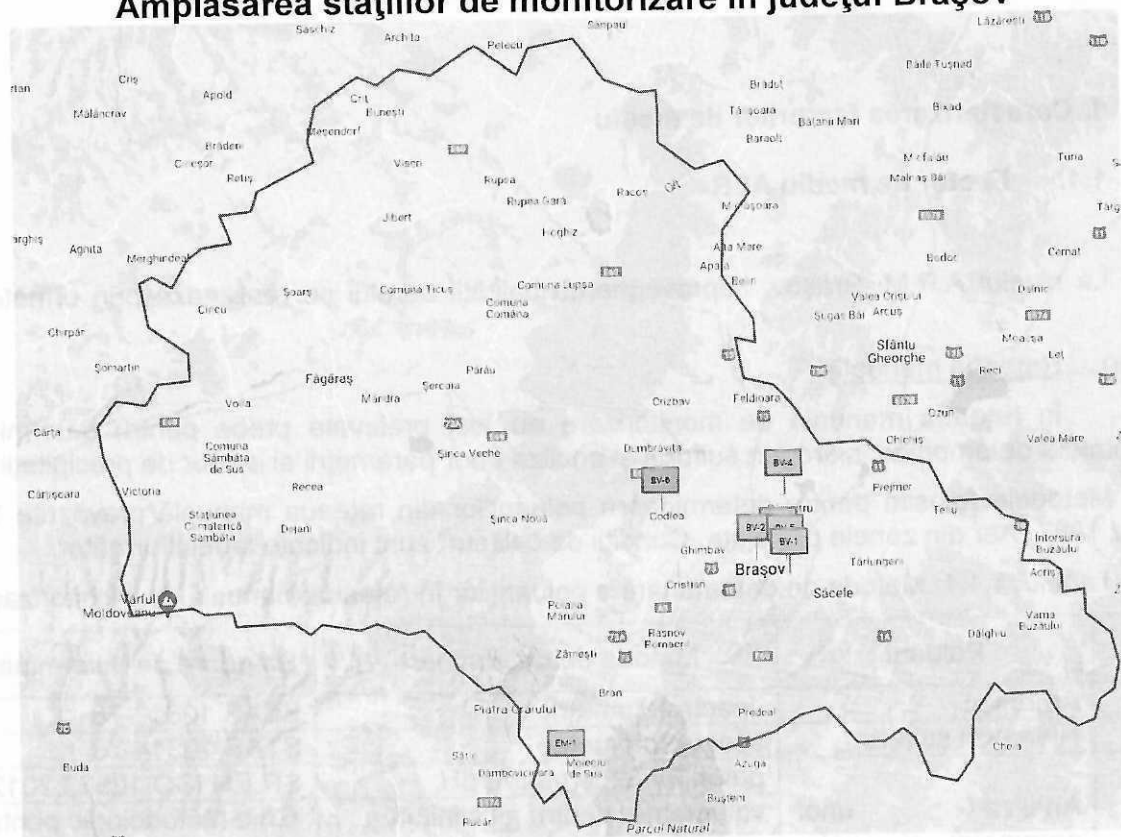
Amplasarea staţiilor de monitorizare în judeţul Braşov

Saschiz Archita Pelecu Sânpaul Lăzarești
Criș Apold Bradșt Băile Tușnad
Mălâncrav Criț Bunești Tălișoara Bixad
Brădeni Meșendorf Bățanii Mari
Cincșor Viscri Baraolt
Retiș Rupea Racoș Micfalău Tușnad
Rupea Gară Malnaș Băi
Jibert Mateșoara
Hoghiz
Agnita Merghindeal Ața Mare Bodoc Cernat
Apața
Șoarș Comuna Lupșa Belin
Cincu Comana Tiuci Valea Crișului Arcuș Dalnic
Comuna Comăna Șugaș Băi
Chirpăr Moacșa
Sfântu Gheorghe Lei
Șomartin
Făgăraș Părău
Mândra Șercaia Reci
Voila Crizbav Feldioara
Ozun
Cârța Comuna Sâmbăta de Sus Chichiș Valea Mare
Șinca Veche Dumbrăvița
BV-3 BV-4
Cârțișoara Victoria Recea Prejmer
Stațiunea Climaterică Sâmbăta
Dejani Șinca Nouă Codlea BV-2 BV-5 Teliu
BV-1
Ghimbav Tărlungeni Întorsura Buzăului
Brașov
Cristian Săcele
Vârful Moldoveanu
Poiana Mărului Vama Buzăului
Râșnov
Zărnești Dălghiu
Bran
Piatra Craiului Predeal
EM-1 Cheia
Sâtic Moieciu de Sus
Dâmbovicioara Azuga
Buda Bușteni
Rucăr Parcul Natural